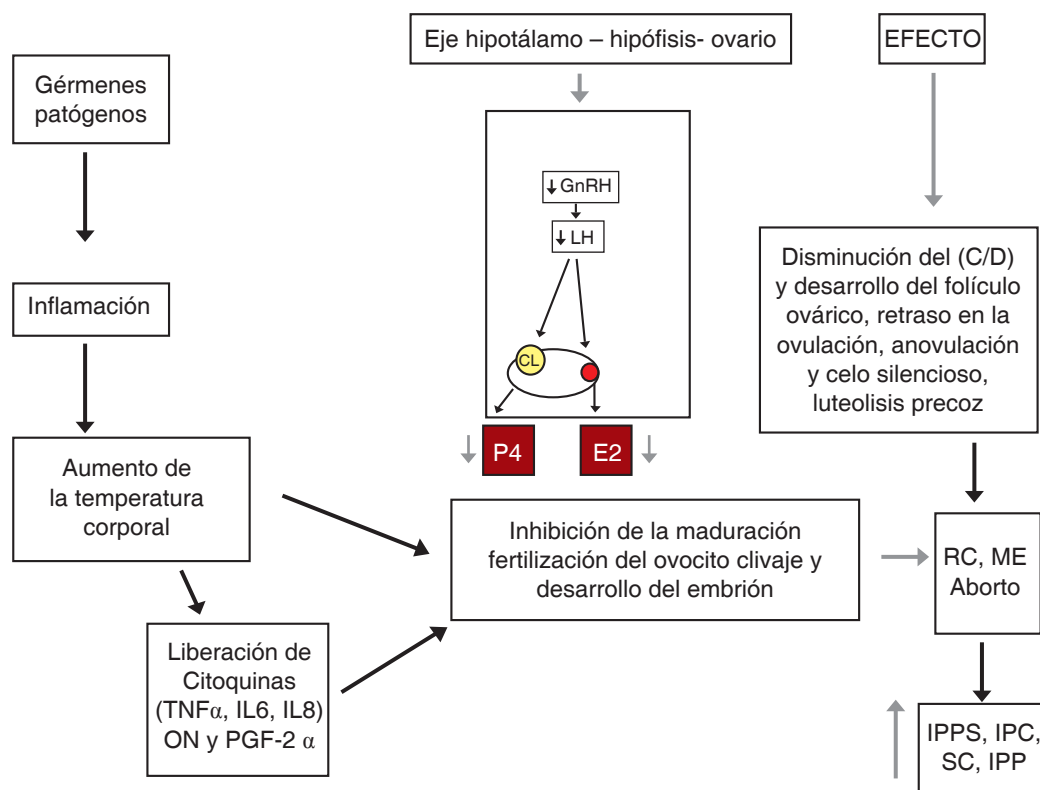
Eje hipotálamo – hipófisis- ovario

EFECTO

Gérmenes patógenos

↓GnRH

↓LH

CL

Inflamación

Disminución del (C/D) y desarrollo del folículo ovárico, retraso en la ovulación, anovulación y celo silencioso, luteolisis precoz

P4

E2

Aumento de la temperatura corporal

Inhibición de la maduración fertilización del ovocito clivaje y desarrollo del embrión

RC, ME Aborto

Liberación de Citoquinas (TNF$\alpha$, IL6, IL8) ON y PGF-2 $\alpha$

IPPS, IPC, SC, IPP